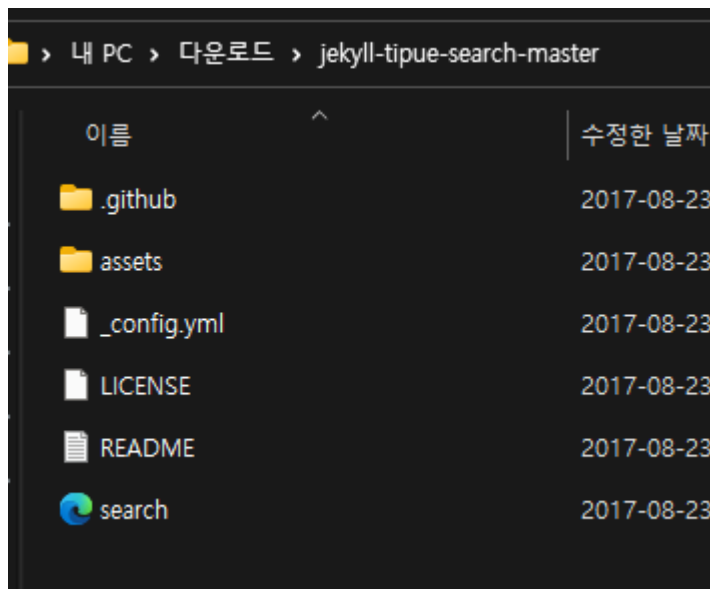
› 내 PC › 다운로드 › jekyll-tipue-search-master

| 이름 | 수정한 날짜 |
|---|---|
| .github | 2017-08-23 |
| assets | 2017-08-23 |
| _config.yml | 2017-08-23 |
| LICENSE | 2017-08-23 |
| README | 2017-08-23 |
| search | 2017-08-23 |